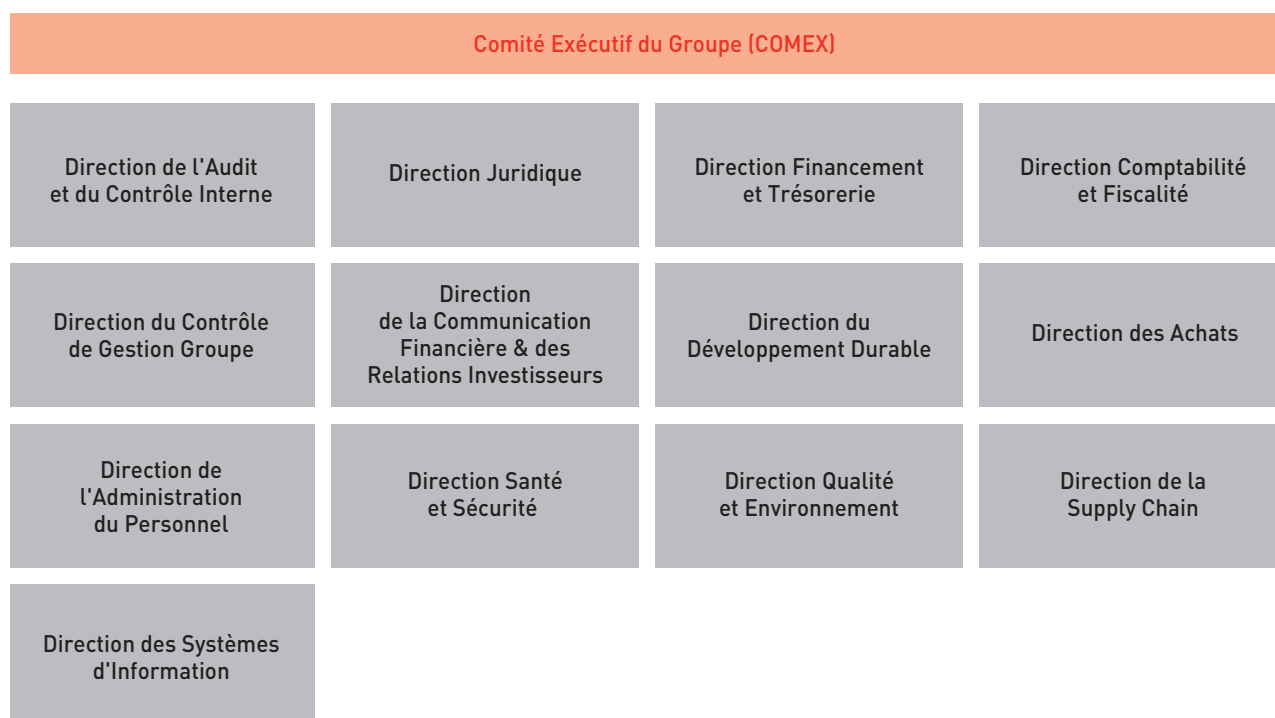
Comité Exécutif du Groupe (COMEX)

Direction de l'Audit et du Contrôle Interne

Direction Juridique

Direction Financement et Trésorerie

Direction Comptabilité et Fiscalité

Direction du Contrôle de Gestion Groupe

Direction de la Communication Financière & des Relations Investisseurs

Direction du Développement Durable

Direction des Achats

Direction de l'Administration du Personnel

Direction Santé et Sécurité

Direction Qualité et Environnement

Direction de la Supply Chain

Direction des Systèmes d'Information